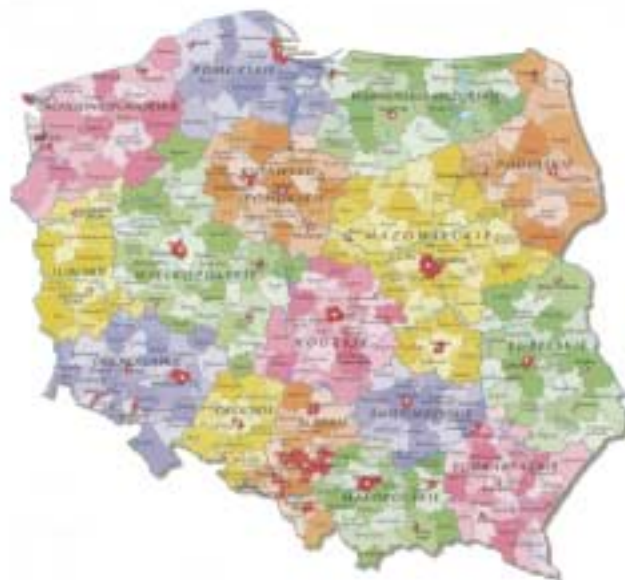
POMORSKIE
ZACHODNIOPOMORSKIE
WARMIŃSKO-MAZURSKIE
PODLASKIE
KUJAWSKO-POMORSKIE
MAZOWIECKIE
LUBUSKIE
WIELKOPOLSKIE
ŁÓDZKIE
LUBELSKIE
DOLNOŚLĄSKIE
OPOLSKIE
ŚWIĘTOKRZYSKIE
ŚLĄSKIE
PODKARPACKIE
MAŁOPOLSKIE